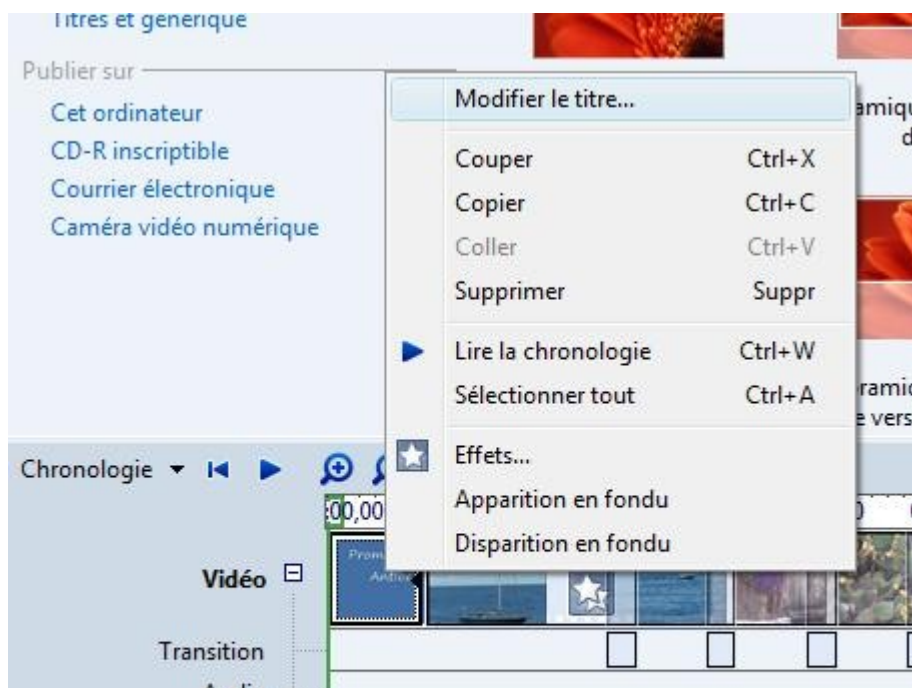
Titres et générique

Publier sur

Cet ordinateur
CD-R inscriptible
Courrier électronique
Caméra vidéo numérique

Modifier le titre...
Couper Ctrl+X
Copier Ctrl+C
Coller Ctrl+V
Supprimer Suppr
Lire la chronologie Ctrl+W
Sélectionner tout Ctrl+A
Effets...
Apparition en fondu
Disparition en fondu

amiqu
d

ramic
e vers

Chronologie

00,00

Vidéo

Transition

Audi